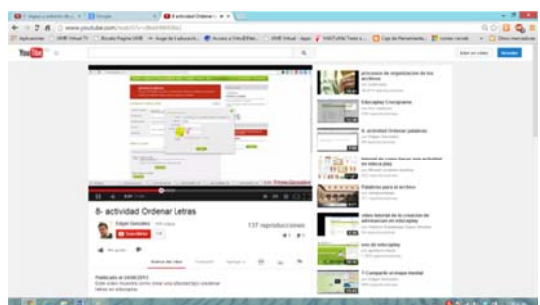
8- actividad Ordenar Letras

137 reproducciones

procesos de organizacion de los archivos

educaplay 1 programa

8- actividad Ordenar palabras

Palabras para el archivo

video tutorial de la creacion de adivinanzas en educaplay

uso de educaplay

7 Compartir el mapa mental

www.youtube.com

YouTube

Subir un video

Acceder